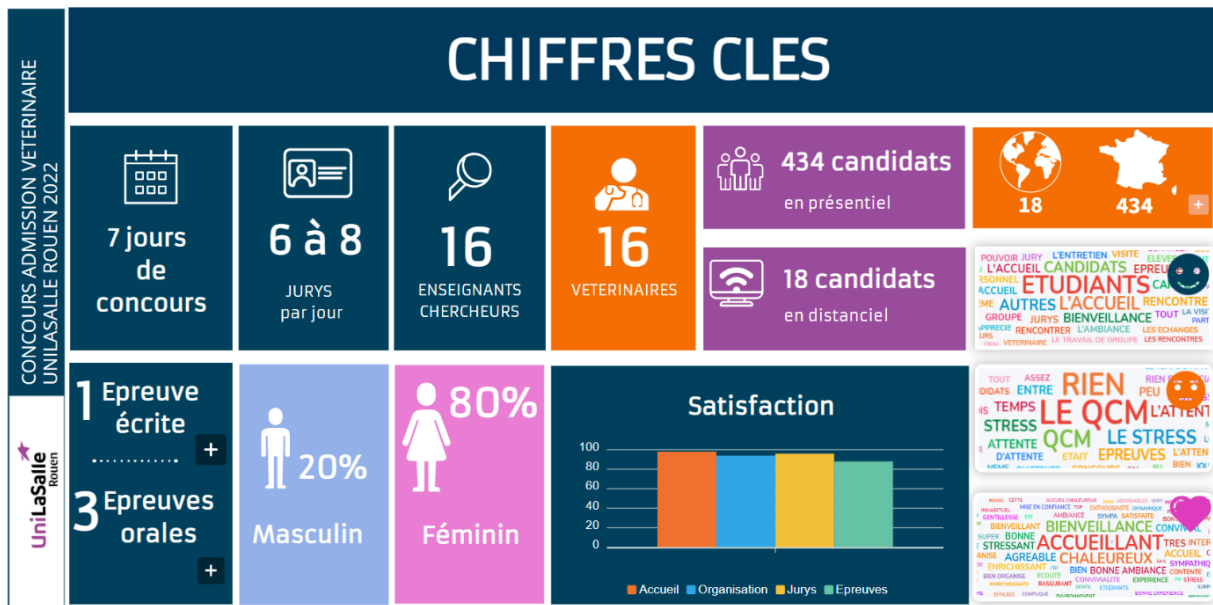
CONCOURS ADMISSION VETERINAIRE UNILASALLE ROUEN 2022

UniLaSalle Rouen

CHIFFRES CLES

7 jours de concours

6 à 8

JURYS par jour

16

ENSEIGNANTS CHERCHEURS

16

VETERINAIRES

434 candidats

en présentiel

18 candidats

en distanciel

18 434

+

POUVOIR JURY L'ENTRETIEN VISITE L'ACCUEIL CANDIDATS EPREUVES ETUDIANTS AUTRES L'ACCUEIL RENCONTRE GROUPE JURYS BIENVEILLANCE L'AMBIANCE LES ECHANGES RENCONTRER LE TRAVAIL DE GROUPE LES RENCONTRES VETERINAIRE

TOUT ASSEZ ENTRE RIEN TEMPS LE QCM L'ATTENTE STRESS ATTENTE QCM LE STRESS D'ATTENTE ETAIT EPREUVES PEU BIEN

ACCUEILLANT BIENVEILLANCE BIENVEILLANT CONVIVIAL STRESSANT AGREABLE CHALEUREUX ACCUEIL ENRICHISSANT BIEN BONNE AMBIANCE TRES SUPER BONNE SYMPA SATISFAITE CONVIVIALITE EXPERIENCE STRESS ENTHOUSIASTE DYNAMIQUE GENTILLESSE RASSURANT

1 Epreuve écrite

+

3 Epreuves orales

+

20%

Masculin

80%

Féminin

Satisfaction

100
80
60
40
20
0

Accueil Organisation Jurys Epreuves